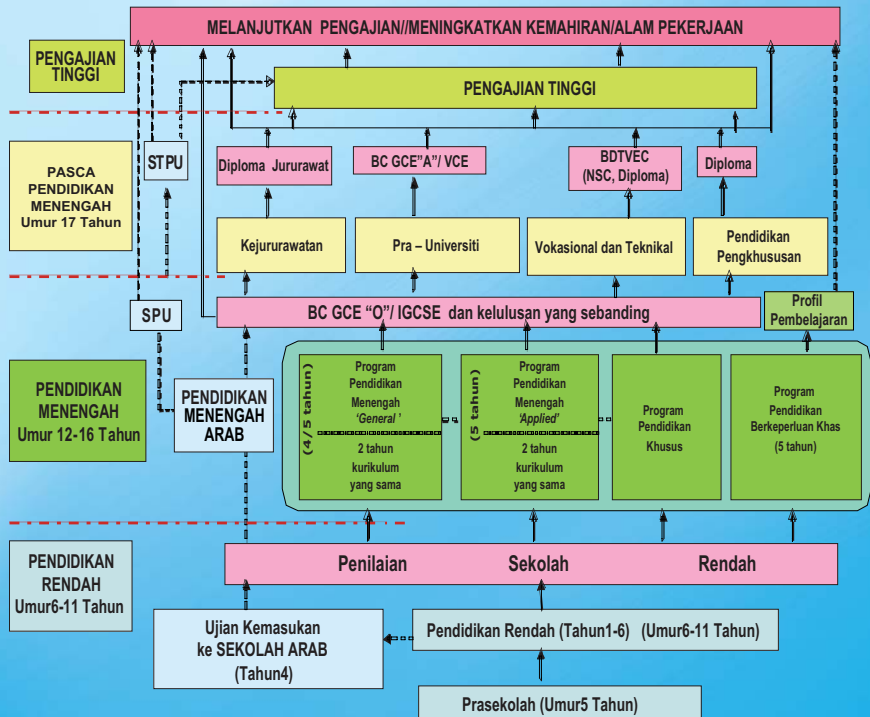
MELANJUTKAN PENGAJIAN//MENINGKATKAN KEMAHIRAN/ALAM PEKERJAAN

PENGAJIAN TINGGI

PENGAJIAN TINGGI

PASCA PENDIDIKAN MENENGAH Umur 17 Tahun

STPU

Diploma Jururawat

BC GCE"A"/ VCE

BDTVEC (NSC, Diploma)

Diploma

Kejururawatan

Pra – Universiti

Vokasional dan Teknikal

Pendidikan Pengkhususan

SPU

BC GCE "O"/ IGCSE dan kelulusan yang sebanding

Profil Pembelajaran

PENDIDIKAN MENENGAH Umur 12-16 Tahun

PENDIDIKAN MENENGAH ARAB

(4/5 tahun)

Program Pendidikan Menengah 'General'

2 tahun kurikulum yang sama

(5 tahun)

Program Pendidikan Menengah 'Applied'

2 tahun kurikulum yang sama

Program Pendidikan Khusus

Program Pendidikan Berkeperluan Khas (5 tahun)

PENDIDIKAN RENDAH Umur6-11 Tahun

Penilaian Sekolah Rendah

Ujian Kemasukan ke SEKOLAH ARAB (Tahun4)

Pendidikan Rendah (Tahun1-6) (Umur6-11 Tahun)

Prasekolah (Umur5 Tahun)